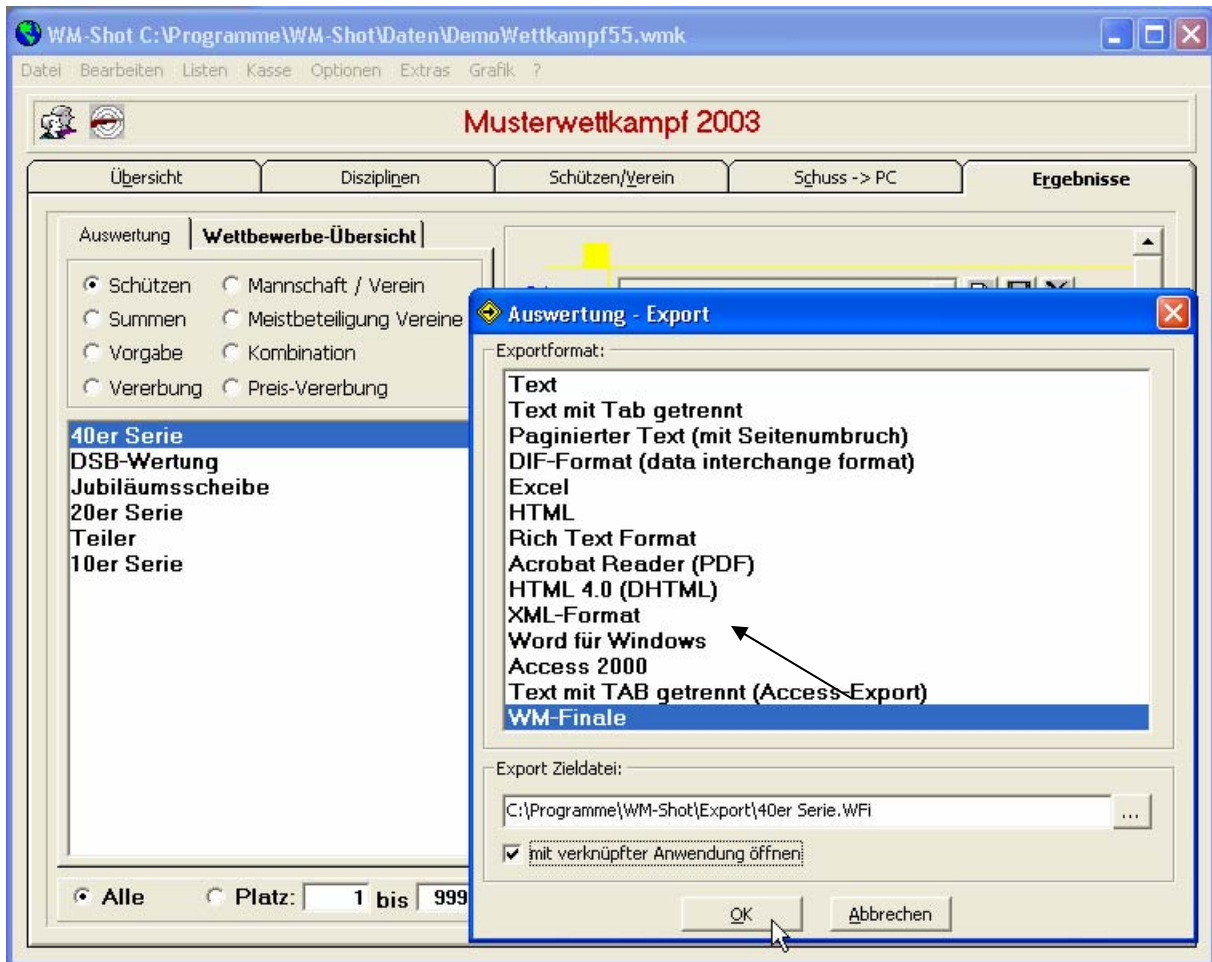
WM-Shot C:\Programme\WM-Shot\Daten\DemoWettkampf55.wmk

Datei Bearbeiten Listen Kasse Optionen Extras Grafik ?

Musterwettkampf 2003

Übersicht | Disziplinen | Schützen/Verein | Schuss -> PC | Ergebnisse

Auswertung | Wettbewerbe-Übersicht

Schützen
Mannschaft / Verein
Summen
Meistbeteiligung Vereine
Vorgabe
Kombination
Vererbung
Preis-Vererbung

40er Serie
DSB-Wertung
Jubiläumsscheibe
20er Serie
Teiler
10er Serie

Alle
Platz: 1 bis 999

Auswertung - Export

Exportformat:

Text
Text mit Tab getrennt
Paginierter Text (mit Seitenumbruch)
DIF-Format (data interchange format)
Excel
HTML
Rich Text Format
Acrobat Reader (PDF)
HTML 4.0 (DHTML)
XML-Format
Word für Windows
Access 2000
Text mit TAB getrennt (Access-Export)
WM-Finale

Export Zieldatei:

C:\Programme\WM-Shot\Export\40er Serie.WFi
...

mit verknüpfter Anwendung öffnen

OK
Abbrechen